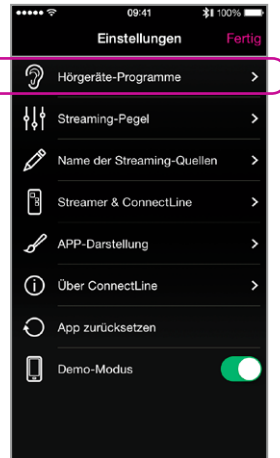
••••• 09:41 100%

Einstellungen Fertig

Hörgeräte-Programme >

Streaming-Pegel >

Name der Streaming-Quellen >

Streamer & ConnectLine >

APP-Darstellung >

Über ConnectLine >

App zurücksetzen

Demo-Modus